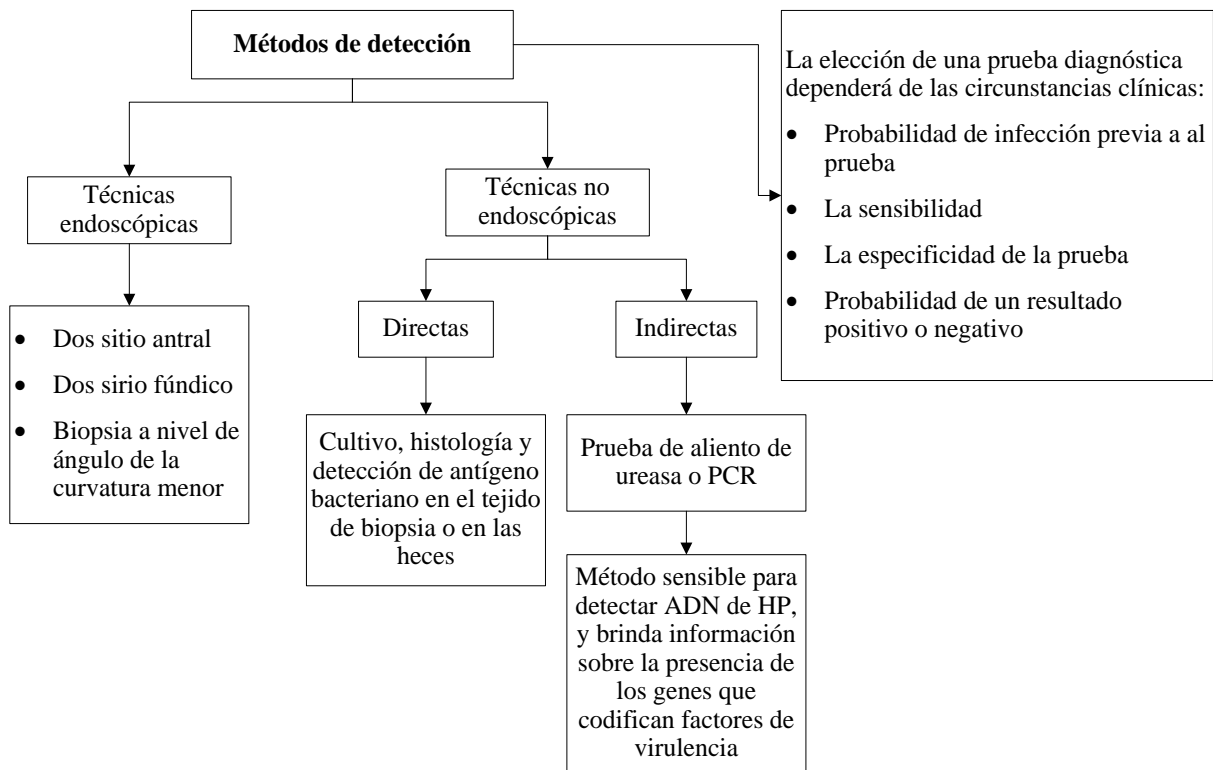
Métodos de detección

La elección de una prueba diagnóstica dependerá de las circunstancias clínicas:

- Probabilidad de infección previa a al prueba
- La sensibilidad
- La especificidad de la prueba
- Probabilidad de un resultado positivo o negativo

Técnicas endoscópicas

- Dos sitio antral
- Dos sirio fúndico
- Biopsia a nivel de ángulo de la curvatura menor

Técnicas no endoscópicas

Directas

Cultivo, histología y detección de antígeno bacteriano en el tejido de biopsia o en las heces

Indirectas

Prueba de aliento de ureasa o PCR

Método sensible para detectar ADN de HP, y brinda información sobre la presencia de los genes que codifican factores de virulencia